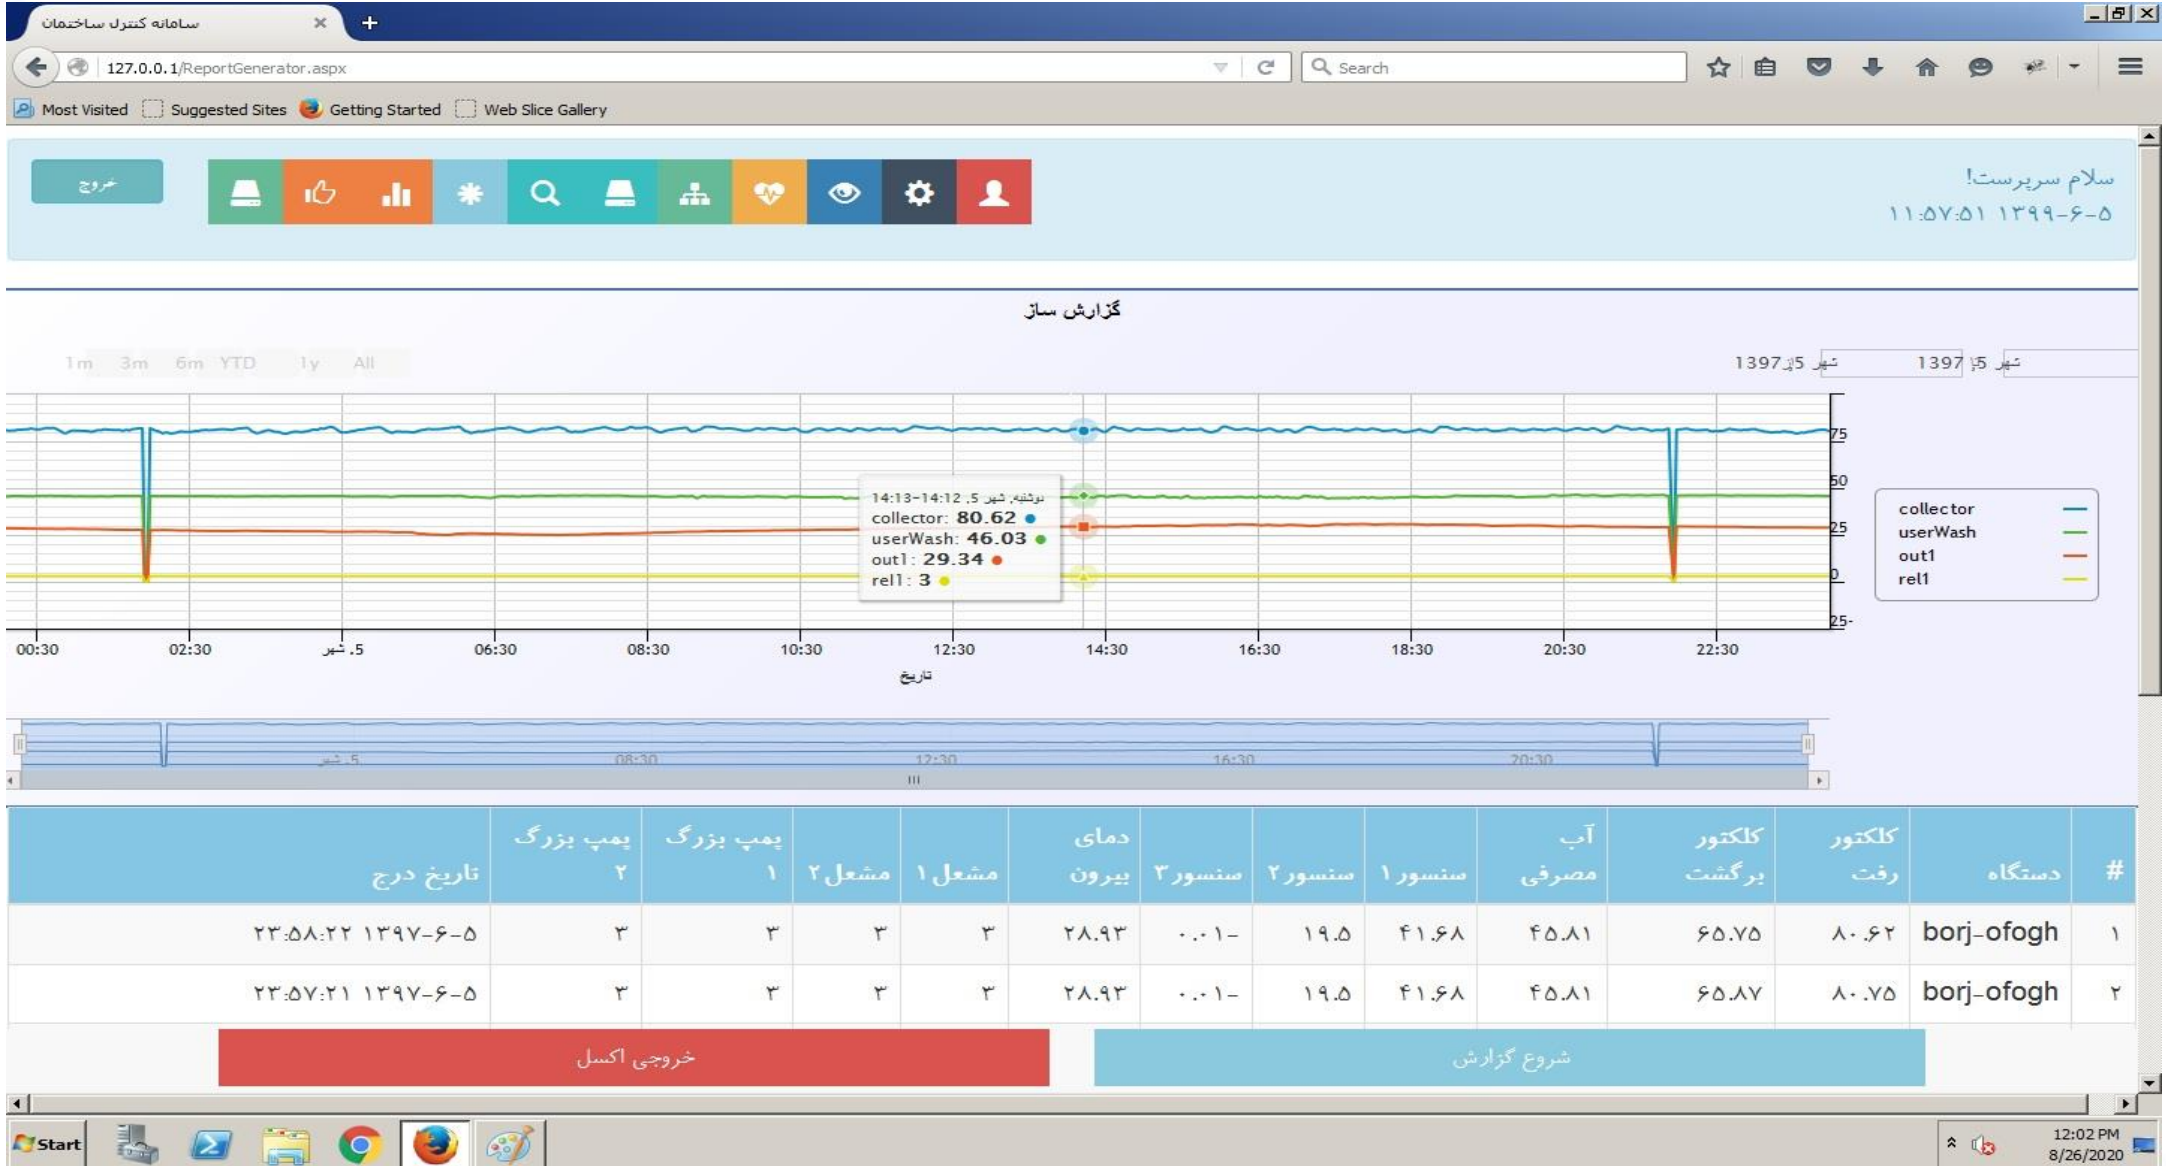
سامانه کنترل ساختمان
127.0.0.1/ReportGenerator.aspx
Search
Most Visited  Suggested Sites  Getting Started  Web Slice Gallery

خروج

سلام سرپرست!
۱۱:۵۷:۵۱ ۱۳۹۹-۶-۵

گزارش ساز

1m 3m 6m YTD 1y All

شهر 5 1397  شهر 5 1397

دوشنبه, شهر 5, 14:13-14:12
collector: 80.62
userWash: 46.03
out1: 29.34
rel1: 3

75
50
25
0
-25

collector
userWash
out1
rel1

00:30  02:30  .5 شهر  06:30  08:30  10:30  12:30  14:30  16:30  18:30  20:30  22:30
تاریخ

.5 شهر  08:30  12:30  16:30  20:30

| # | دستگاه | کلکتور رفت | کلکتور برگشت | آب مصرفی | سنسور ۱ | سنسور ۲ | سنسور ۳ | دمای بیرون | مشعل ۱ | مشعل ۲ | پمپ بزرگ ۱ | پمپ بزرگ ۲ | تاریخ درج |
|---|---|---|---|---|---|---|---|---|---|---|---|---|---|
| ۱ | borj-ofogh | ۸۰.۶۲ | ۶۵.۷۵ | ۴۵.۸۱ | ۴۱.۶۸ | ۱۹.۵ | -۰.۰۱ | ۲۸.۹۳ | ۳ | ۳ | ۳ | ۳ | ۲۳:۵۸:۲۲ ۱۳۹۷-۶-۵ |
| ۲ | borj-ofogh | ۸۰.۷۵ | ۶۵.۸۷ | ۴۵.۸۱ | ۴۱.۶۸ | ۱۹.۵ | -۰.۰۱ | ۲۸.۹۳ | ۳ | ۳ | ۳ | ۳ | ۲۳:۵۷:۲۱ ۱۳۹۷-۶-۵ |

خروجی اکسل
شروع گزارش

Start
12:02 PM
8/26/2020